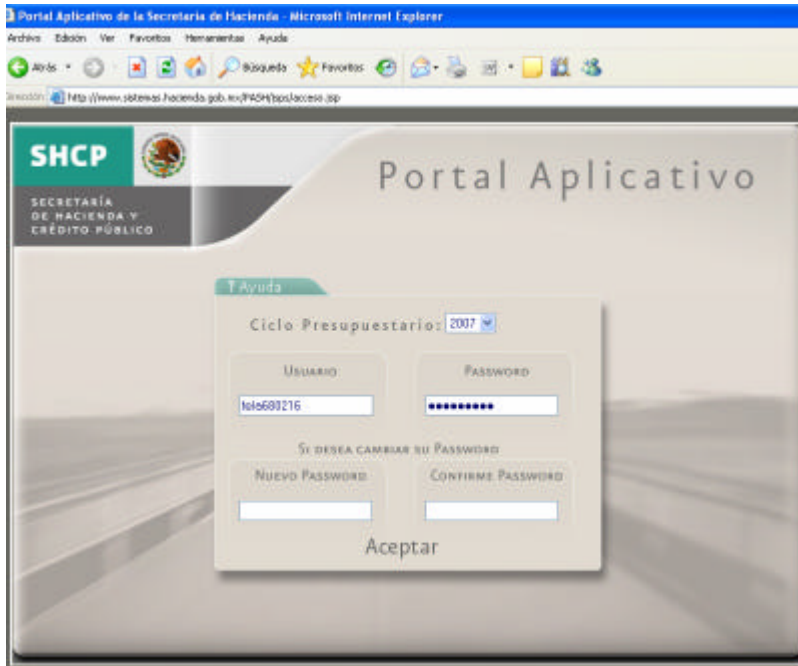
Portal Aplicativo de la Secretaria de Hacienda - Microsoft Internet Explorer
Archivo Edición Ver Favoritos Herramientas Ayuda
Atrás Búsqueda Favoritos
Dirección http://www.sistemas.hacienda.gob.mx/PASH/bps/acceso.jsp

SHCP
SECRETARÍA DE HACIENDA Y CRÉDITO PÚBLICO

Portal Aplicativo

? Ayuda

Ciclo Presupuestario: 2007

Usuario
fele680216

Password
••••••••••

Si desea cambiar su Password

Nuevo Password

Confirme Password

Aceptar